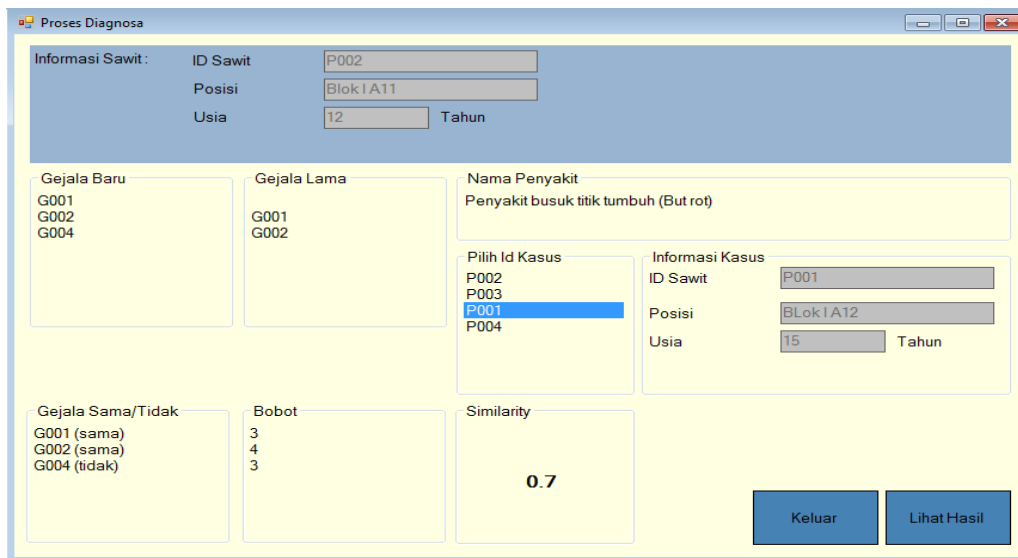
Proses Diagnosa

Informasi Sawit :
ID Sawit P002
Posisi Blok I A11
Usia 12 Tahun

Gejala Baru
G001
G002
G004

Gejala Lama
G001
G002

Nama Penyakit
Penyakit busuk titik tumbuh (But rot)

Pilih Id Kasus
P002
P003
P001
P004

Informasi Kasus
ID Sawit P001
Posisi BLok I A12
Usia 15 Tahun

Gejala Sama/Tidak
G001 (sama)
G002 (sama)
G004 (tidak)

Bobot
3
4
3

Similarity
0.7

Keluar

Lihat Hasil